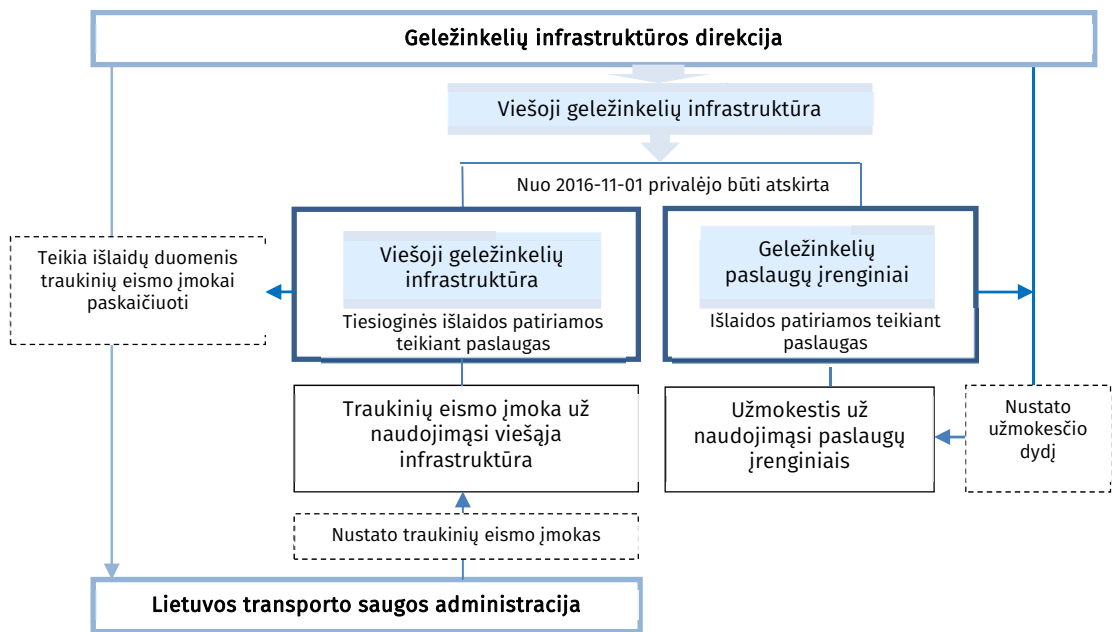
Geležinkelių infrastruktūros direkcija

Viešoji geležinkelių infrastruktūra

Nuo 2016-11-01 privalėjo būti atskirta

Teikia išlaidų duomenis traukinių eismo įmokai paskaičiuoti

Viešoji geležinkelių infrastruktūra

Tiesioginės išlaidos patiriamos teikiant paslaugas

Geležinkelių paslaugų įrenginiai

Išlaidos patiriamos teikiant paslaugas

Traukinių eismo įmoka už naudojimąsi viešąja infrastruktūra

Užmokestis už naudojimąsi paslaugų įrenginiais

Nustato užmokesčio dydį

Nustato traukinių eismo įmokas

Lietuvos transporto saugos administracija